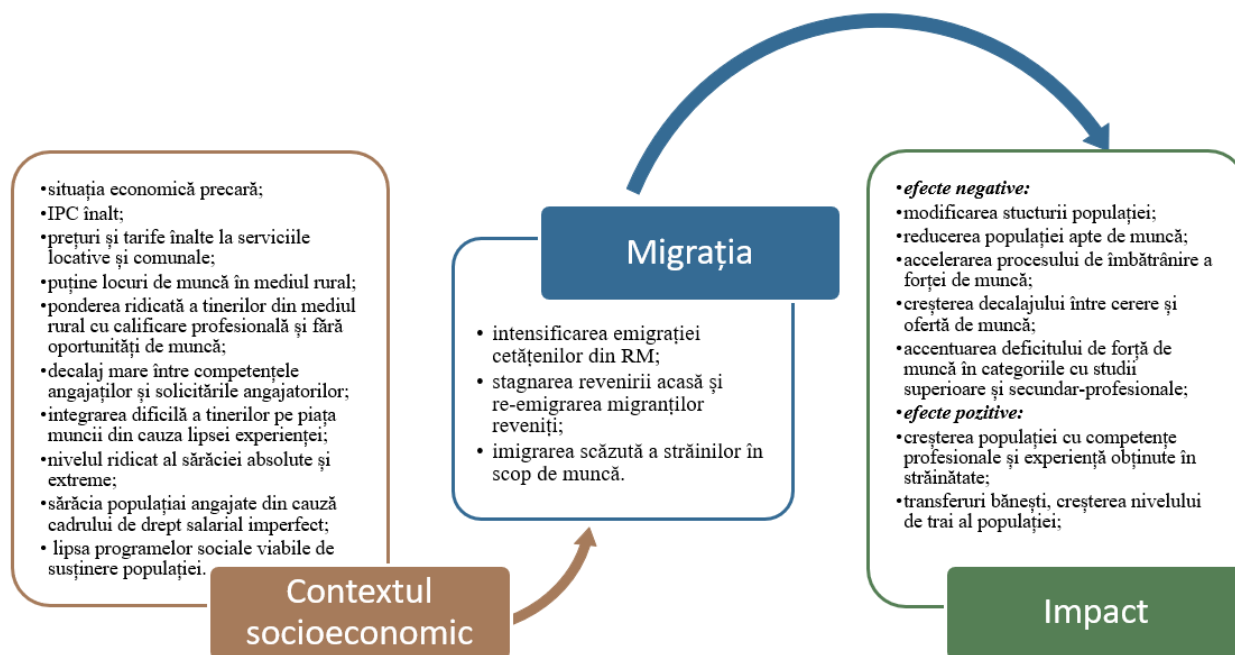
•situația economică precară;
•IPC înalt;
•prețuri și tarife înalte la serviciile locative și comunale;
•puține locuri de muncă în mediul rural;
•ponderea ridicată a tinerilor din mediul rural cu calificare profesională și fără oportunități de muncă;
•decalaj mare între competențele angajaților și solicitările angajatorilor;
•integrarea dificilă a tinerilor pe piața muncii din cauza lipsei experienței;
•nivelul ridicat al sărăciei absolute și extreme;
•sărăcia populațaiei angajate din cauză cadrului de drept salarial imperfect;
• lipsa programelor sociale viabile de susținere populației.

Contextul socioeconomic

Migrația

• intensificarea emigrației cetățenilor din RM;
• stagnarea revenirii acasă și re-emigrarea migranților reveniți;
• imigrarea scăzută a străinilor în scop de muncă.

•efecte negative:
•modificarea stucturii populației;
•reducerea populației apte de muncă;
•accelerarea procesului de îmbătrânire a forței de muncă;
•creșterea decalajului între cerere și ofertă de muncă;
•accentuarea deficitului de forță de muncă în categoriile cu studii superioare și secundar-profesionale;
•efecte pozitive:
•creșterea populației cu competențe profesionale și experiență obținute în străinătate;
•transferuri bănești, creșterea nivelului de trai al populației;

Impact